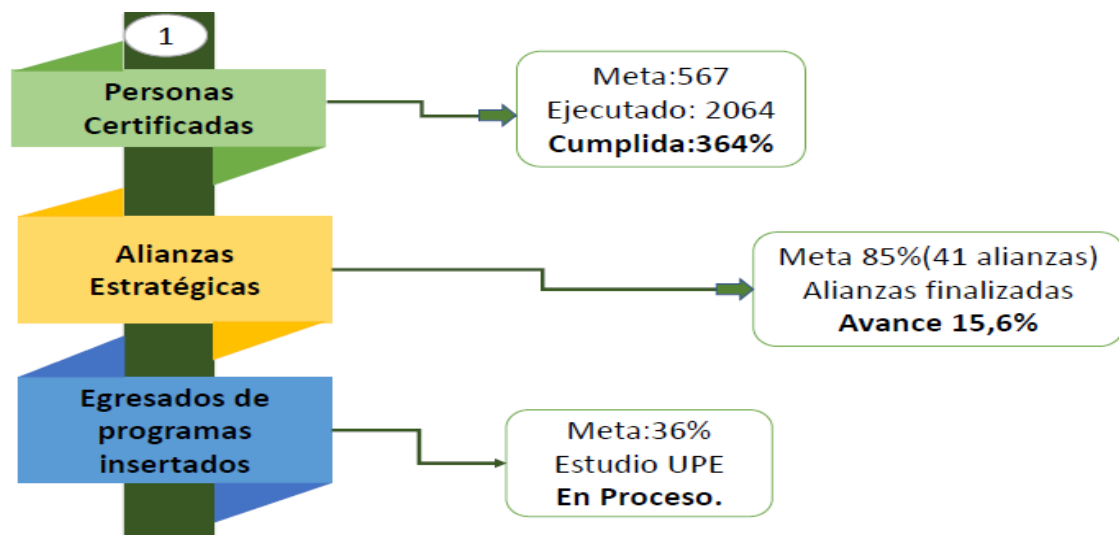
1

Personas Certificadas

Meta:567
Ejecutado: 2064
**Cumplida:364%**

Alianzas Estratégicas

Meta 85%(41 alianzas)
Alianzas finalizadas
**Avance 15,6%**

Egresados de programas insertados

Meta:36%
Estudio UPE
**En Proceso.**